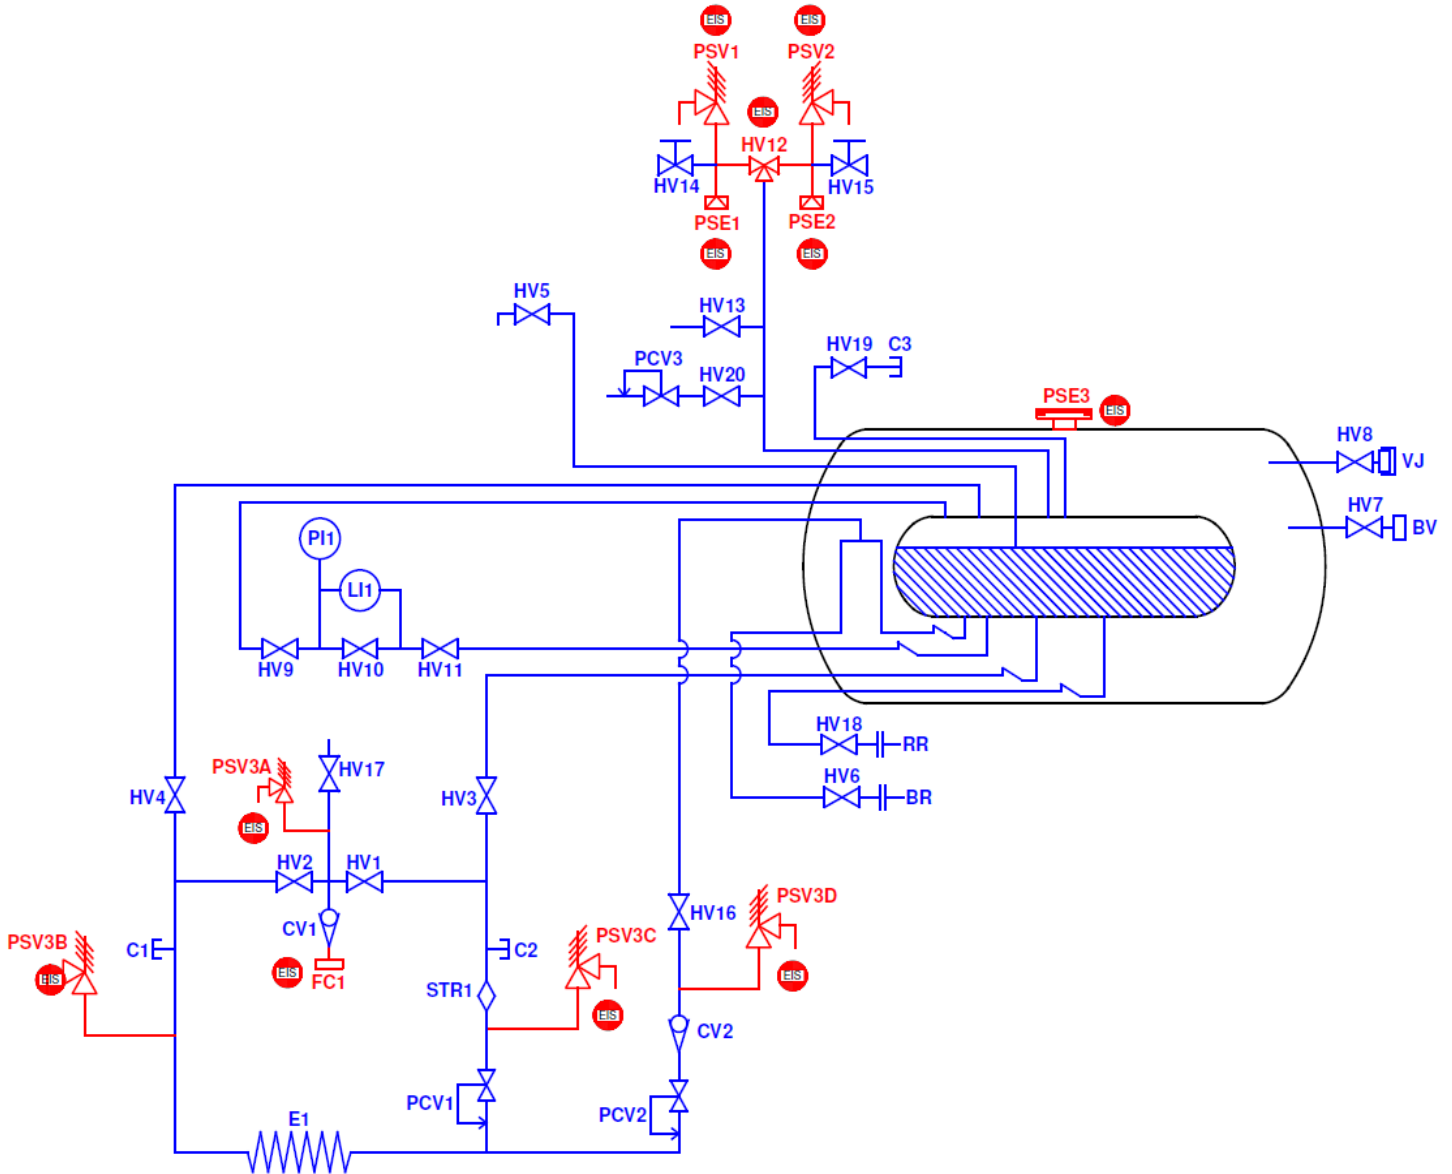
EIS
PSV1
EIS
PSV2
EIS
HV12
HV14
HV15
PSE1
PSE2
EIS
EIS
HV5
HV13
HV19 C3
PCV3
HV20
PSE3
EIS
HV8
VJ
HV7
BV
PI1
LI1
HV9
HV10
HV11
HV18
RR
HV6
BR
PSV3A
HV17
HV4
HV3
EIS
HV2
HV1
PSV3D
HV16
CV1
PSV3B
C1
C2
PSV3C
EIS
EIS
FC1
EIS
STR1
EIS
CV2
PCV1
PCV2
E1